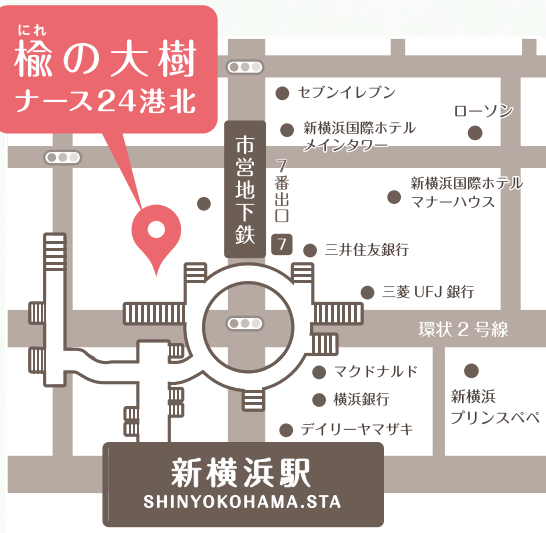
にれ
楡の大樹
ナース24港北

セブンイレブン
ローソン
新横浜国際ホテル
メインタワー
市営地下鉄
7番出口
新横浜国際ホテル
マナーハウス
7
三井住友銀行
三菱 UFJ 銀行
環状 2 号線
マクドナルド
横浜銀行
デイリーヤマザキ
新横浜
プリンスペペ

新横浜駅
SHINYOKOHAMA.STA